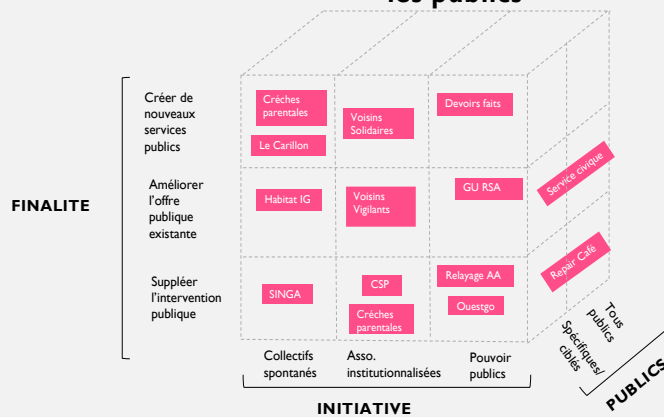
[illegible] publics

FINALITE

Créer de nouveaux services publics

Améliorer l'offre publique existante

Suppléer l'intervention publique

Crèches parentales

Le Carillon

Voisins Solidaires

Devoirs faits

Habitat IG

Voisins Vigilants

GU RSA

SINGA

CSP

Crèches parentales

Relayage AA

Ouestgo

Service civique

Repair Café

Tous publics

Spécifiques/ cibles

PUBLICS

Collectifs spontanés

Asso. institutionnalisées

Pouvoir publics

INITIATIVE